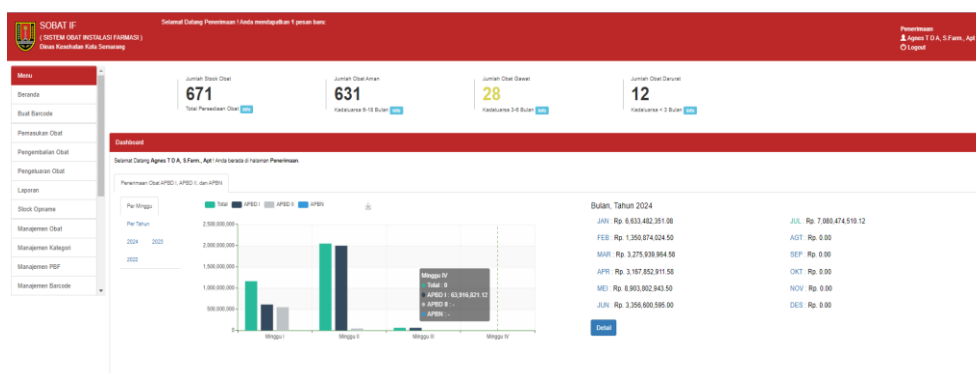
SOBAT IF
( SISTEM OBAT INSTALASI FARMASI )
Dinas Kesehatan Kota Semarang

Selamat Datang Penerimaan ! Anda mendapatkan 1 pesan baru

Penerimaan
Agnes T D A, S.Farm., Apt
Logout

Menu
Beranda
Buat Barcode
Pemasukan Obat
Pengembalian Obat
Pengeluaran Obat
Laporan
Stock Opname
Manajemen Obat
Manajemen Kategori
Manajemen PBF
Manajemen Barcode

Jumlah Stock Obat
671
Total Persediaan Obat info

Jumlah Obat Aman
631
Kadaluarsa 6-18 Bulan info

Jumlah Obat Gawat
28
Kadaluarsa 3-6 Bulan info

Jumlah Obat Darurat
12
Kadaluarsa < 3 Bulan info

Dashboard

Selamat Datang Agnes T D A, S.Farm., Apt ! Anda berada di halaman Penerimaan.

Penerimaan Obat APBD I, APBD II, dan APBN

Per Minggu
Per Tahun
2024 2023
2022

Total APBD I APBD II APBN

2,500,000,000
2,000,000,000
1,500,000,000
1,000,000,000
500,000,000
0

Minggu I Minggu II Minggu III Minggu IV

Minggu IV
Total : 0
APBD I : 63,916,821.12
APBD II : -
APBN : -

Bulan, Tahun 2024

| | |
|---|---|
| JAN Rp. 6,633,482,351.08 | JUL Rp. 7,080,474,510.12 |
| FEB Rp. 1,350,874,024.50 | AGT Rp. 0.00 |
| MAR Rp. 3,275,939,964.58 | SEP Rp. 0.00 |
| APR Rp. 3,167,852,911.58 | OKT Rp. 0.00 |
| MEI Rp. 8,903,802,943.50 | NOV Rp. 0.00 |
| JUN Rp. 3,356,600,595.00 | DES Rp. 0.00 |

Detail